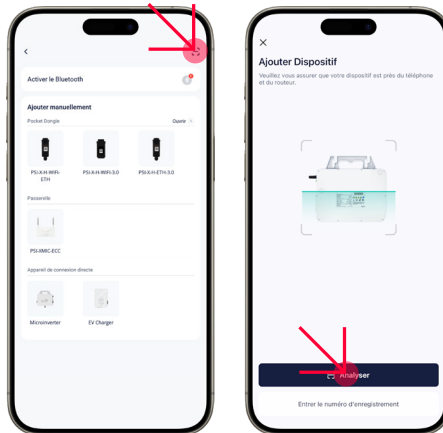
Activer le Bluetooth

Ajouter manuellement

Pocket Dongle

Ouvrir

PSI-X-H-WIFI-ETH

PSI-X-H-WIFI-3.0

PSI-X-H-ETH-3.0

Passerelle

PSI-XMIC-ECC

Appareil de connexion directe

Microinverter

EV Charger

Ajouter Dispositif

Veuillez vous assurer que votre dispositif est près du téléphone et du routeur.

Analyser

Entrer le numéro d'enregistrement